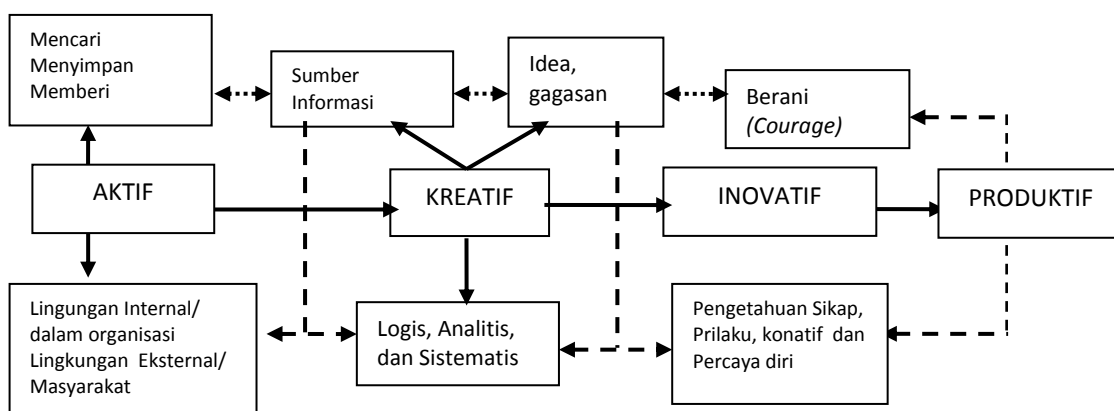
Mencari
Menyimpan
Memberi

Sumber
Informasi

Idea,
gagasan

Berani
*(Courage)*

AKTIF

KREATIF

INOVATIF

PRODUKTIF

Lingungan Internal/
dalam organisasi
Lingkungan Eksternal/
Masyarakat

Logis, Analitis,
dan Sistematis

Pengetahuan Sikap,
Prilaku, konatif dan
Percaya diri